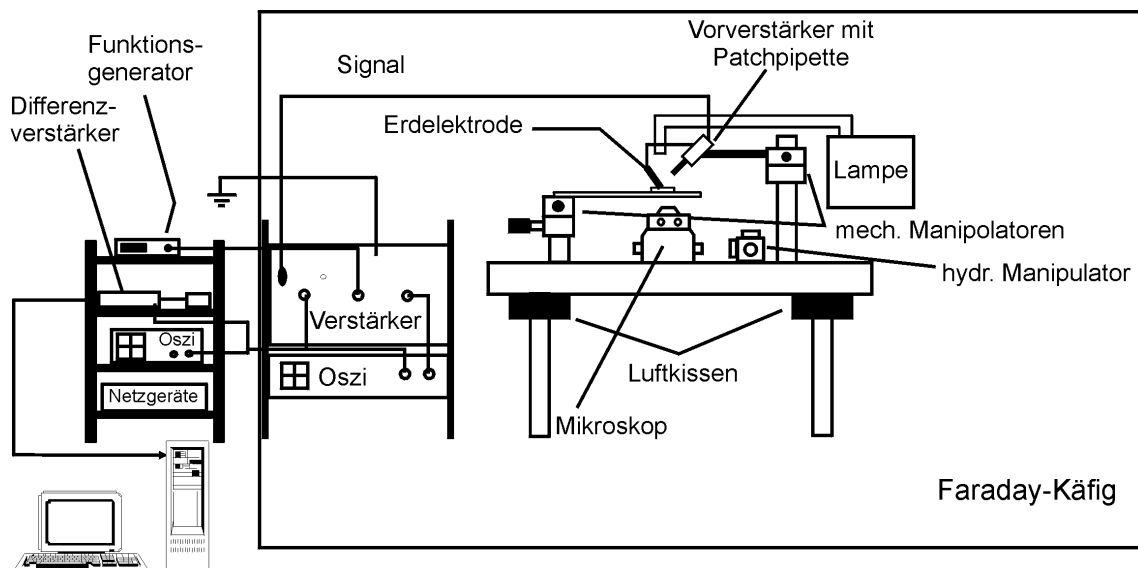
Funktionsgenerator

Differenzverstärker

Signal

Vorverstärker mit Patchpipette

Erdelektrode

Lampe

mech. Manipulatoren

hydr. Manipulator

Oszi

Netzgeräte

Verstärker

Oszi

Luftkissen

Mikroskop

Faraday-Käfig